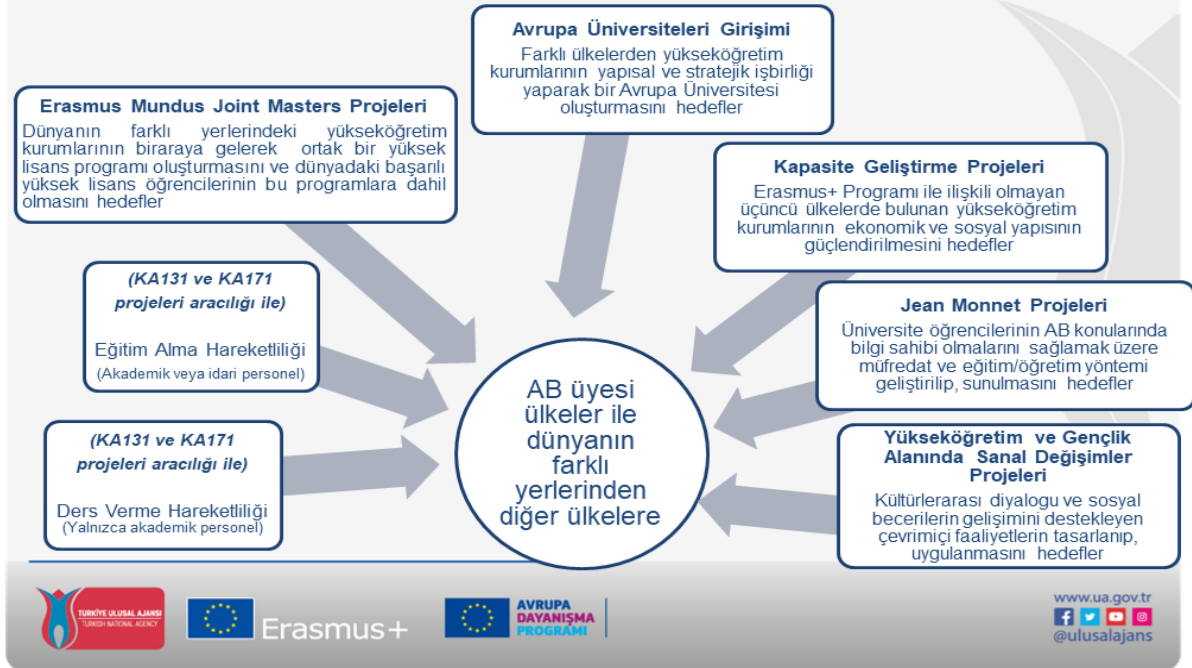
Avrupa Üniversiteleri Girişimi
Farklı ülkelerden yükseköğretim kurumlarının yapısal ve stratejik işbirliği yaparak bir Avrupa Üniversitesi oluşturmasını hedefler

Erasmus Mundus Joint Masters Projeleri
Dünyanın farklı yerlerindeki yükseköğretim kurumlarının biraraya gelerek ortak bir yüksek lisans programı oluşturmasını ve dünyadaki başarılı yüksek lisans öğrencilerinin bu programlara dahil olmasını hedefler

Kapasite Geliştirme Projeleri
Erasmus+ Programı ile ilişkili olmayan üçüncü ülkelerde bulunan yükseköğretim kurumlarının ekonomik ve sosyal yapısının güçlendirilmesini hedefler

(KA131 ve KA171 projeleri aracılığı ile)
Eğitim Alma Hareketliliği
(Akademik veya idari personel)

Jean Monnet Projeleri
Üniversite öğrencilerinin AB konularında bilgi sahibi olmalarını sağlamak üzere müfredat ve eğitim/öğretim yöntemi geliştirilip, sunulmasını hedefler

AB üyesi ülkeler ile dünyanın farklı yerlerinden diğer ülkelere

(KA131 ve KA171 projeleri aracılığı ile)
Ders Verme Hareketliliği
(Yalnızca akademik personel)

Yükseköğretim ve Gençlik Alanında Sanal Değişimler Projeleri
Kültürlerarası diyalogu ve sosyal becerilerin gelişimini destekleyen çevrimiçi faaliyetlerin tasarlanıp, uygulanmasını hedefler

TÜRKİYE ULUSAL AJANSI
TURKISH NATIONAL AGENCY
Erasmus+
AVRUPA DAYANIŞMA PROGRAMI
www.ua.gov.tr
@ulusalajans